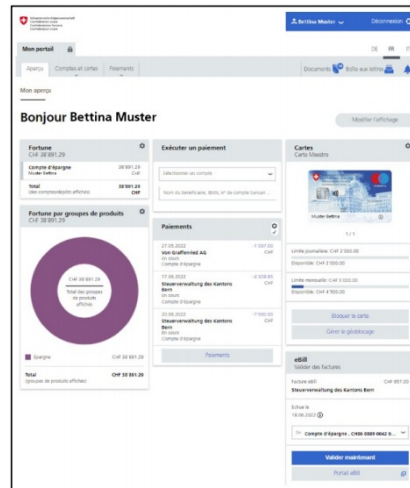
Schweizerische Eidgenossenschaft
Confédération suisse
Confederazione Svizzera
Confederaziun svizra

Bettina Muster

Déconnexion

Mon portail

DE FR

Aperçu Comptes et cartes Paiements

Documents Boîte aux lettres

Mon aperçu

Bonjour Bettina Muster

Modifier l'affichage

Fortune
CHF 38 891.29

Compte d'épargne
Muster Bettina
38 891.29
CHF

Total
(des comptes/dépôts affichés)
38 891.29
CHF

Fortune par groupes de produits
CHF 38 891.29

CHF 38 891.29
Total des groupes de produits affichés

Epargne
CHF 38 891.29

Total
(groupes de produits affichés)
CHF 38 891.29

Exécuter un paiement

Sélectionner un compte

Nom du bénéficiaire, IBAN, n° de compte bancair...

Paiements

27.06.2022
Von Graffenried AG
En cours
Compte d'épargne
-1 397.00
CHF

17.06.2022
Steuerverwaltung des Kantons Bern
En cours
Compte d'épargne
-2 028.85
CHF

20.06.2022
Steuerverwaltung des Kantons Bern
En cours
Compte d'épargne
-7 580.00
CHF

Paiements

Cartes
Carte Maestro

Muster Bettina

1 / 1

Limite journalière: CHF 2 000.00
Disponible: CHF 2 000.00

Limite mensuelle: CHF 5 000.00
Disponible: CHF 4 900.00

Bloquer la carte

Gérer le géoblocage

eBill
Valider des factures

Facture eBill
Steuerverwaltung des Kantons Bern
CHF 857.20

Echue le
14.06.2022

Compte d'épargne , CH06 0900 0000 0...

Valider maintenant

Portail eBill